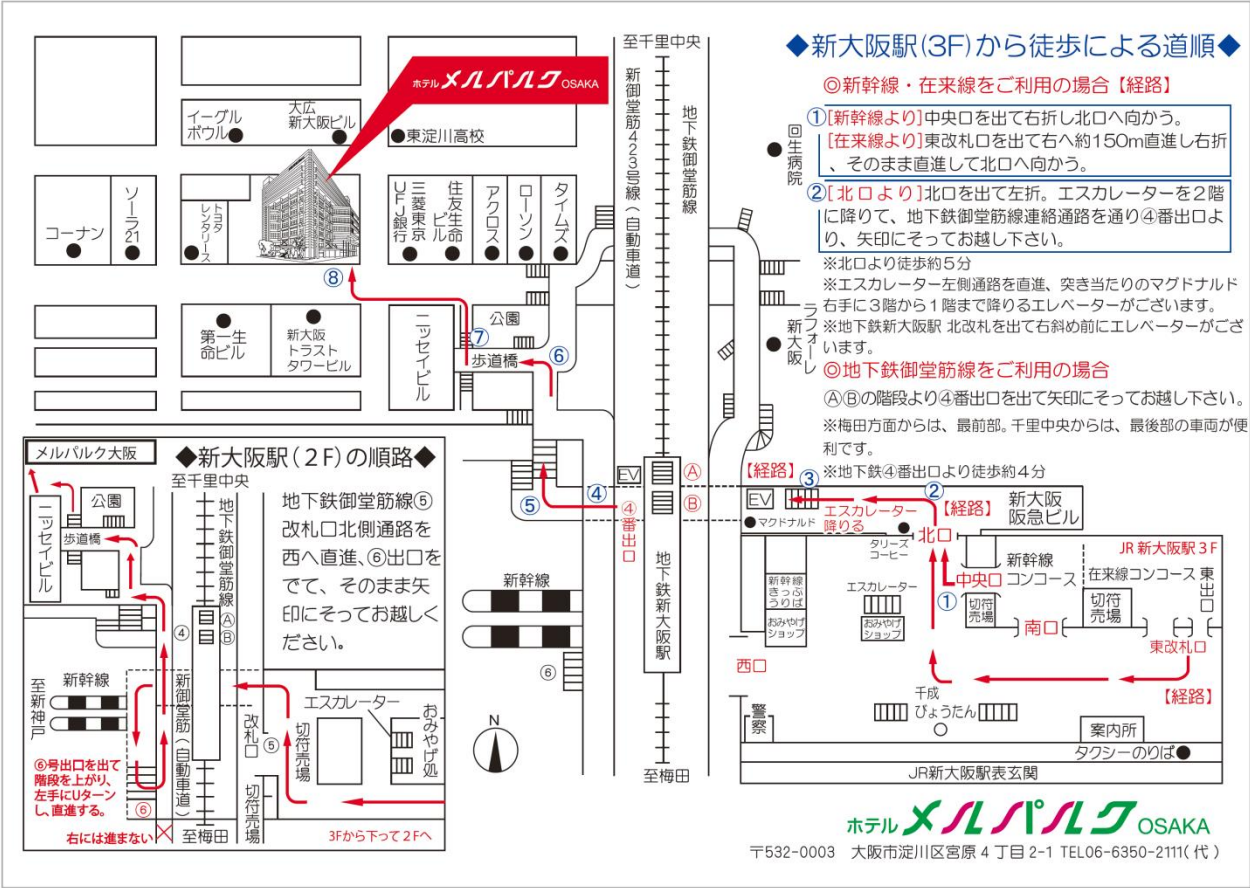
◆新大阪駅(3F)から徒歩による道順◆

◎新幹線・在来線をご利用の場合【経路】

①[新幹線より]中央口を出て右折し北口へ向かう。
[在来線より]東改札口を出て右へ約150m直進し右折、そのまま直進して北口へ向かう。

②[北口より]北口を出て左折。エスカレーターを2階に降りて、地下鉄御堂筋線連絡通路を通り④番出口より、矢印にそってお越し下さい。

※北口より徒歩約5分
※エスカレーター左側通路を直進、突き当たりのマグドナルド右手に3階から1階まで降りるエレベーターがございます。
※地下鉄新大阪駅 北改札を出て右斜め前にエレベーターがございます。

◎地下鉄御堂筋線をご利用の場合
Ⓐ Ⓑの階段より④番出口を出て矢印にそってお越し下さい。
※梅田方面からは、最前部。千里中央からは、最後部の車両が便利です。
※地下鉄④番出口より徒歩約4分

ホテル メルパルク OSAKA

至千里中央
新御堂筋423号線(自動車道)
地下鉄御堂筋線
イーグルボウル
大広新大阪ビル
東淀川高校
回生病院
コーナン
ソーラ21
トヨタレンタリース
三菱東京UFJ銀行
住友生命ビル
アクロス
ローソン
タイムズ
⑧
公園
⑦
ニッセイビル
歩道橋
⑥
第一生命ビル
新大阪トラストタワービル
ラフォーレ新大阪
⑤
④
EV
Ⓐ
Ⓑ
④番出口
【経路】
③
②
EV
エスカレーター降りる
【経路】
新大阪阪急ビル
マクドナルド
北口
タリーズコーヒー
地下鉄新大阪駅
新幹線
新幹線コンコース
中央口
①
JR 新大阪駅 3F
在来線コンコース
東出口
新幹線きっぷうりば
おみやげショップ
エスカレーター
おみやげショップ
切符売場
南口
切符売場
東改札口
⑥
西口
【経路】
千成びょうたん
警察
案内所
タクシーのりば
至梅田
JR新大阪駅表玄関

◆新大阪駅(2F)の順路◆
メルパルク大阪
公園
ニッセイビル
歩道橋
至千里中央
地下鉄御堂筋線
Ⓐ
Ⓑ
④
地下鉄御堂筋線⑤改札口北側通路を西へ直進、⑥出口をでて、そのまま矢印にそってお越しください。
新幹線
至新神戸
新御堂筋(自動車道)
改札口
⑤
切符売場
エスカレーター
おみやげ処
N
⑥号出口を出て階段を上がり、左手にUターンし、直進する。
⑥
右には進まない
至梅田
切符売場
3Fから下って2Fへ

ホテル メルパルク OSAKA
〒532-0003 大阪市淀川区宮原4丁目2-1 TEL06-6350-2111(代)